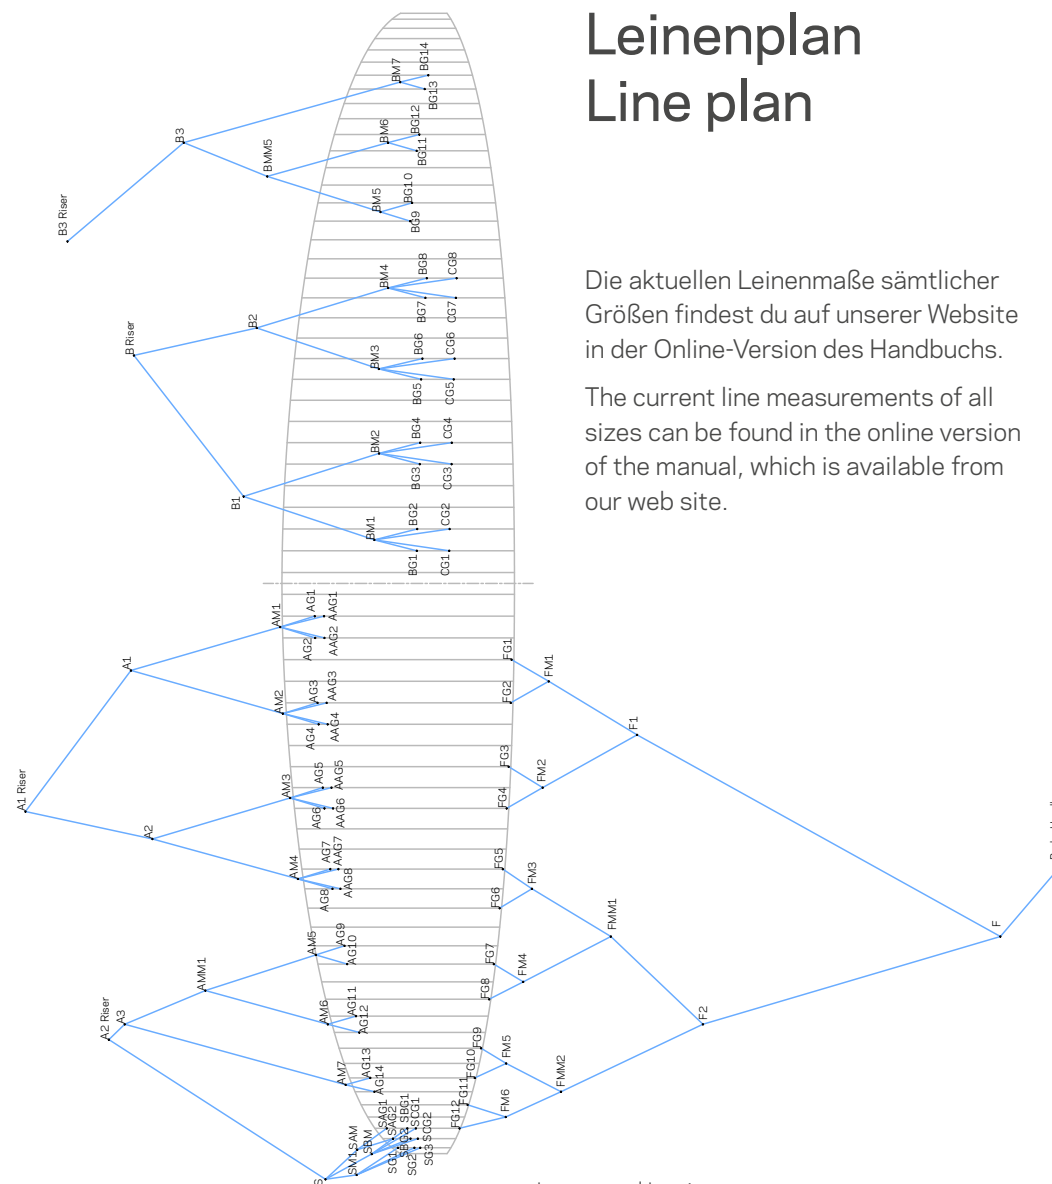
Leinenplan
Line plan

Die aktuellen Leinenmaße sämtlicher Größen findest du auf unserer Website in der Online-Version des Handbuchs.

The current line measurements of all sizes can be found in the online version of the manual, which is available from our web site.

B3 Riser
B3
BMM5
BM7
BG14
BG13
BM6
BG12
BG11
BM5
BG10
BG9
B Riser
B2
BM4
BG8
CG8
BG7
CG7
BM3
BG6
CG6
BG5
CG5
B1
BM2
BG4
CG4
BG3
CG3
BM1
BG2
CG2
BG1
CG1
A1 Riser
A1
AM1
AG1
AAG1
AG2
AAG2
AM2
AG3
AAG3
AG4
AAG4
A2
AM3
AG5
AAG5
AG6
AAG6
AM4
AG7
AAG7
AG8
AAG8
AMM1
AM5
AG9
AG10
A2 Riser
A3
AM6
AG11
AG12
AM7
AG13
AG14
SM1
SAM
SBM
SAG1
SAG2
SBG1
SCG1
SCG2
SG1
SG2
SG3
FG1
FM1
FG2
F1
FG3
FM2
FG4
FG5
FM3
FG6
FMM1
FG7
FM4
FG8
F
F2
FG9
FM5
FG10
FMM2
FG11
FM6
FG12